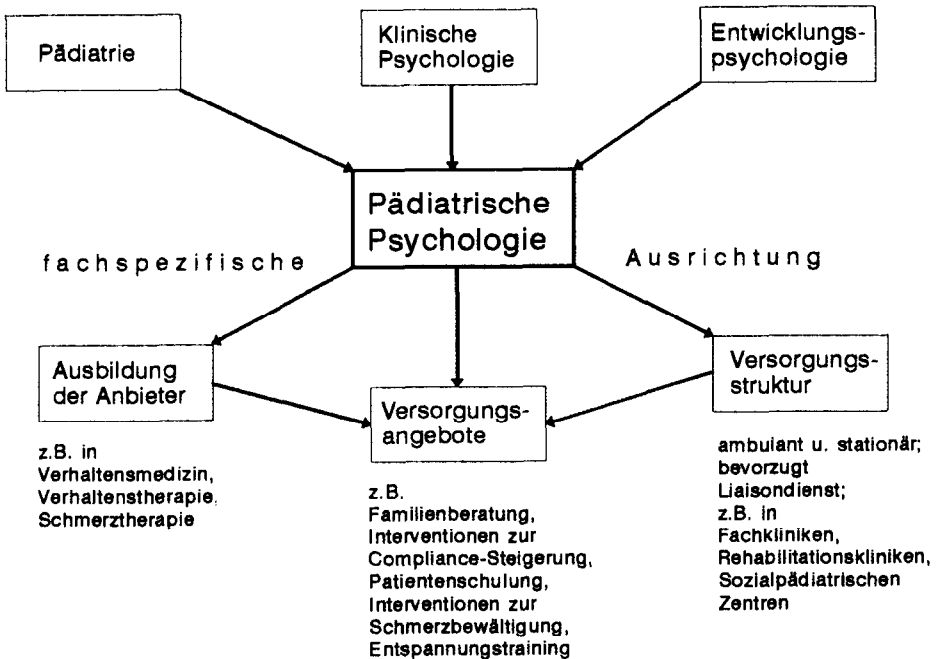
Pädiatrie

Klinische Psychologie

Entwicklungspsychologie

Pädiatrische Psychologie

fachspezifische

Ausrichtung

Ausbildung der Anbieter

z.B. in Verhaltensmedizin, Verhaltenstherapie, Schmerztherapie

Versorgungsangebote

z.B. Familienberatung, Interventionen zur Compliance-Steigerung, Patientenschulung, Interventionen zur Schmerzbewältigung, Entspannungstraining

Versorgungsstruktur

ambulant u. stationär; bevorzugt Liaisondienst; z.B. in Fachkliniken, Rehabilitationskliniken, Sozialpädiatrischen Zentren